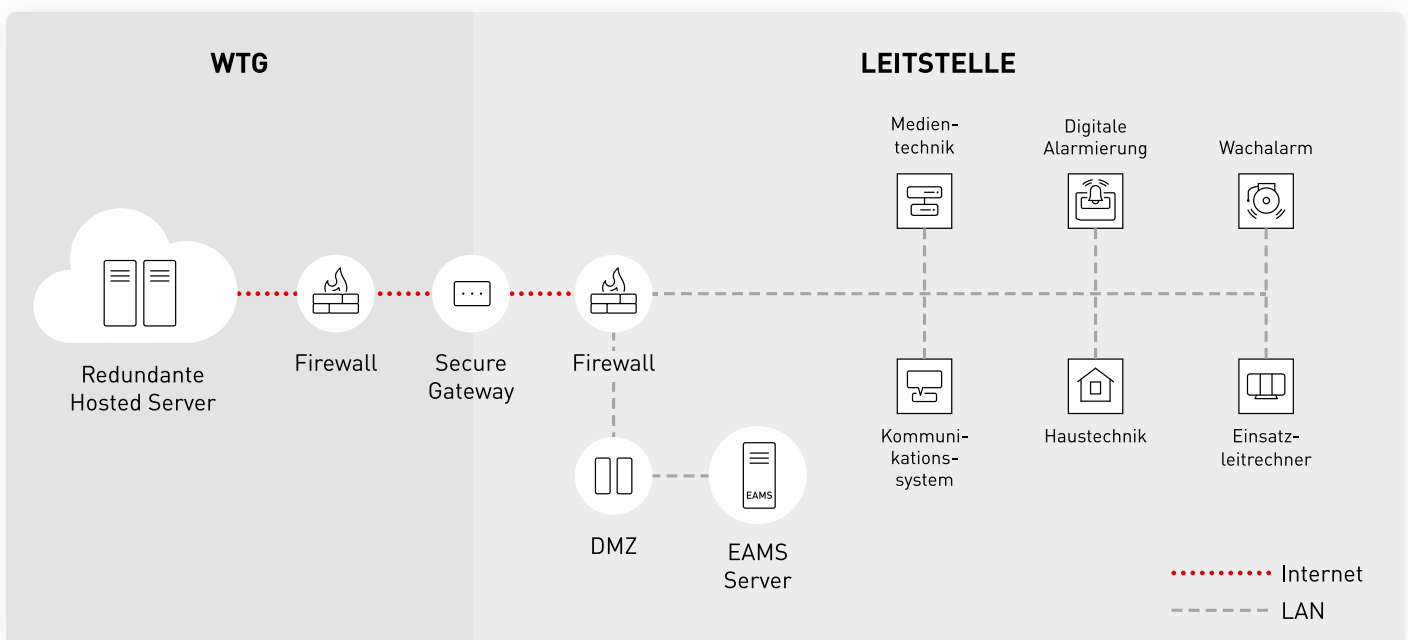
WTG

LEITSTELLE

Medientechnik

Digitale Alarmierung

Wachalarm

Redundante Hosted Server

Firewall

Secure Gateway

Firewall

Kommunikationssystem

Haustechnik

Einsatzleitrechner

DMZ

EAMS

EAMS Server

Internet

LAN